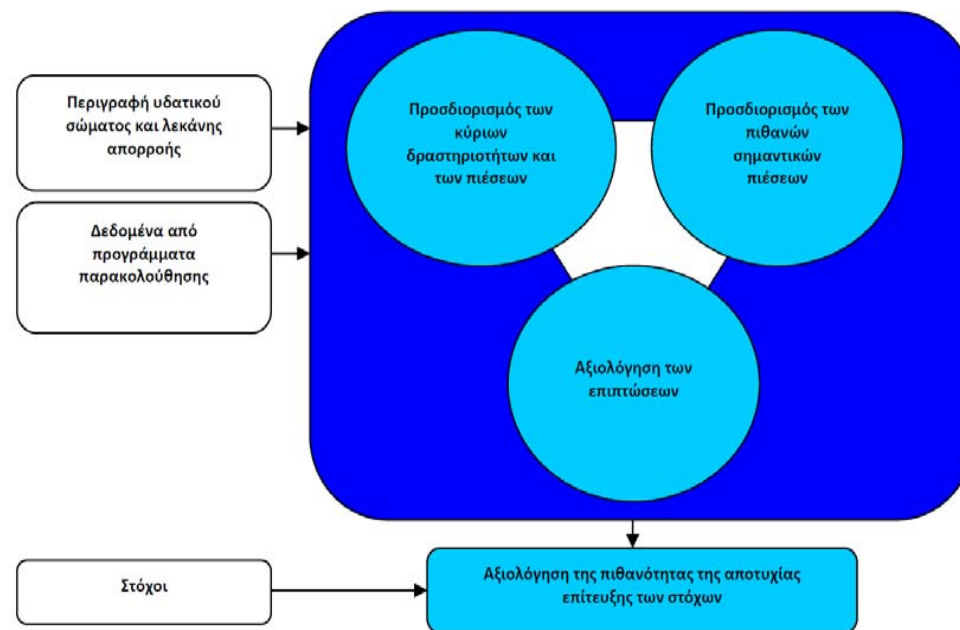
Περιγραφή υδατικού σώματος και λεκάνης απορροής

Δεδομένα από προγράμματα παρακολούθησης

Προσδιορισμός των κύριων δραστηριοτήτων και των πιέσεων

Προσδιορισμός των πιθανών σημαντικών πιέσεων

Αξιολόγηση των επιπτώσεων

Στόχοι

Αξιολόγηση της πιθανότητας της αποτυχίας επίτευξης των στόχων